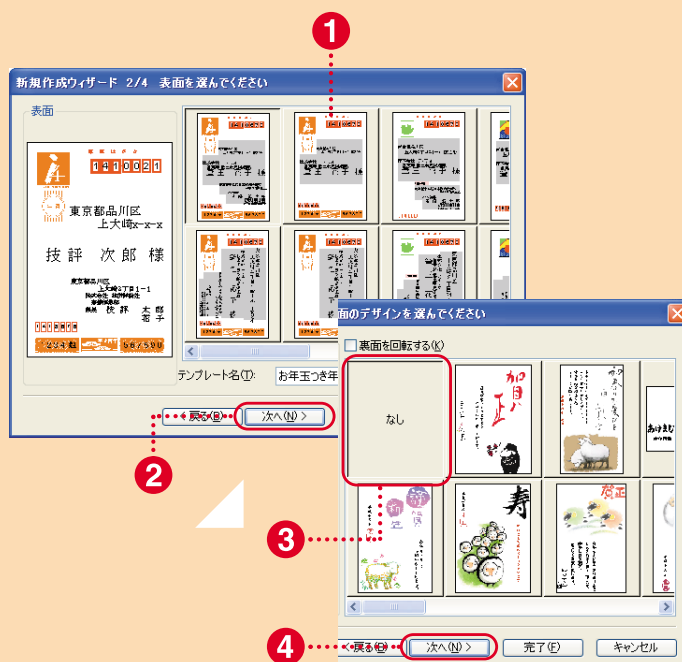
1

新規作成ウィザード 2/4 表面を選んでください

表面

1410021

東京都品川区
上大崎x-x-x

技評 次郎 様

東京都品川区
上大崎2丁目1-1
株式会社 技術評論社
技評 太郎
花子

テンプレート名(T): お年玉つき年

< 戻る(B) 次へ(N) >

2

面のデザインを選んでください

裏面を回転する(K)

なし

賀正

寿

賀正

3

4

< 戻る(B) 次へ(N) > 完了(F) キャンセル